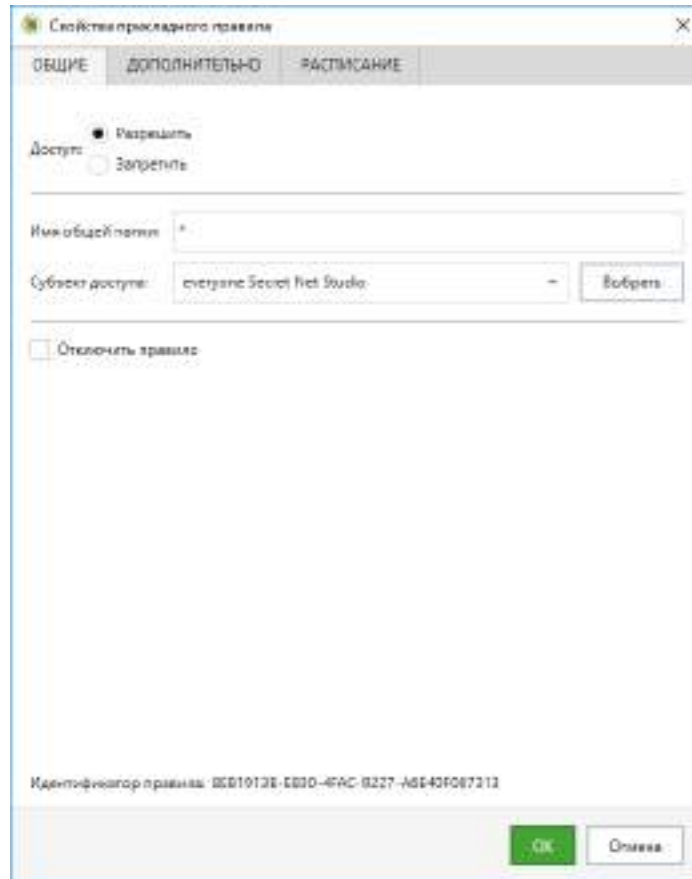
Свойства прикладного правила

ОБЩИЕ ДОПОЛНИТЕЛЬНО РАСПИСАНИЕ

Доступ: Разрешить
Запретить

Имя общей папки: *

Субъект доступа: everyone Secret Net Studio Выбрать

Отключить правило

Идентификатор правила: 00B19138-E800-4FAC-B227-A6E40F087313

OK Отмена